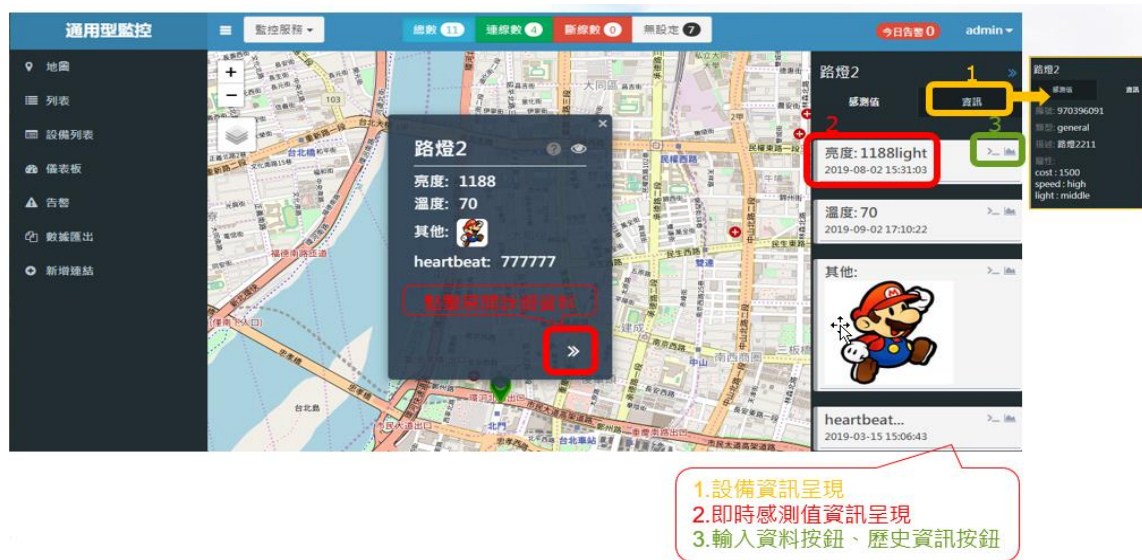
通用型監控

監控服務

總數 11 連線數 4 斷線數 0 無設定 7

今日告警 0 admin

地圖
列表
設備列表
儀表板
告警
數據匯出
新增連結

路燈2
亮度: 1188
溫度: 70
其他:
heartbeat: 777777
點擊查看詳細資料

路燈2
感測值 資訊
1
2
3
亮度:1188light
2019-08-02 15:31:03
溫度:70
2019-09-02 17:10:22
其他:
heartbeat...
2019-03-15 15:06:43

路燈2
感測值 資訊
編號: 970396091
類型: general
描述: 路燈2211
屬性:
cost : 1500
speed : high
light : middle

1.設備資訊呈現
2.即時感測值資訊呈現
3.輸入資料按鈕、歷史資訊按鈕